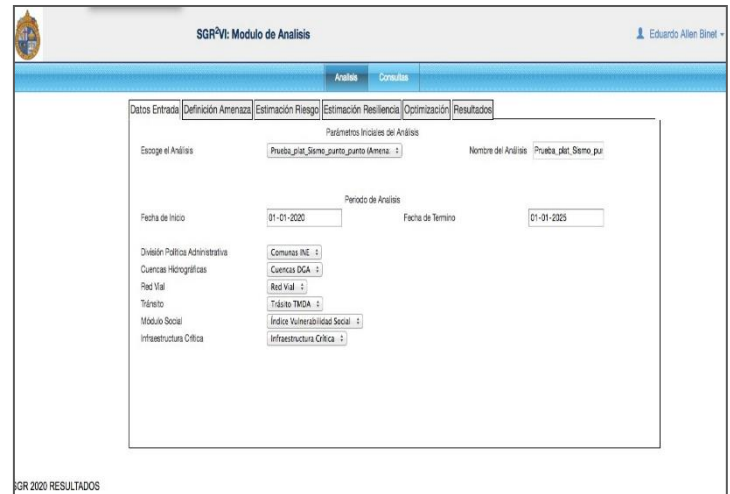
SGR^2VI: Modulo de Analisis

Eduardo Allen Binet

Analisis Consultas

Datos Entrada | Definición Amenaza | Estimación Riesgo | Estimación Resiliencia | Optimización | Resultados

Parámetros Iniciales del Análisis

Escoge el Análisis Prueba_plat_Sismo_punto_punto (Amena:

Nombre del Análisis Prueba_plat_Sismo_pu

Periodo de Análisis

Fecha de Inicio 01-01-2020

Fecha de Termino 01-01-2325

División Política Administrativa Comunas INE

Cuencas Hidrográficas Cuencas DGA

Red Vial Red Vial

Tránsito Trásito TMDA

Módulo Social Índice Vulnerabilidad Social

Infraestructura Crítica Infraestructura Crítica

SGR 2020 RESULTADOS